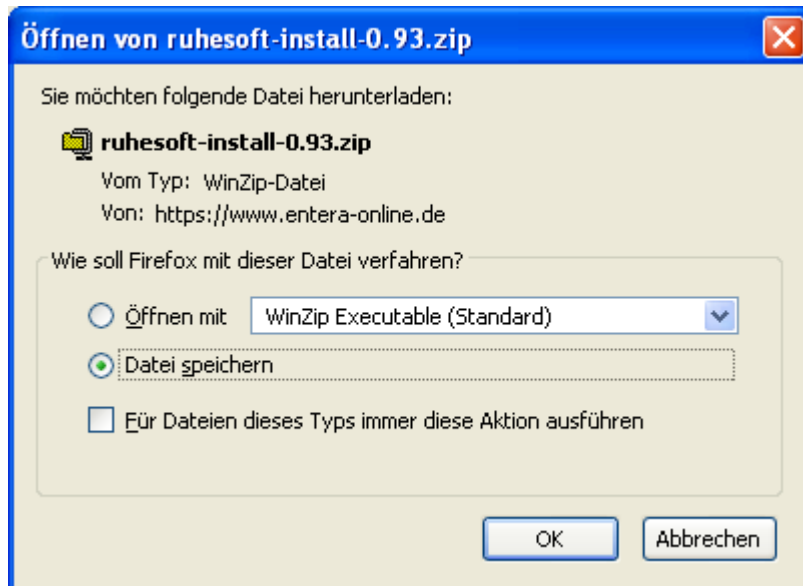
Öffnen von ruhesoft-install-0.93.zip

Sie möchten folgende Datei herunterladen:

ruhesoft-install-0.93.zip

Vom Typ: WinZip-Datei

Von: https://www.entera-online.de

Wie soll Firefox mit dieser Datei verfahren?

Öffnen mit WinZip Executable (Standard)

Datei speichern

Für Dateien dieses Typs immer diese Aktion ausführen

OK Abbrechen